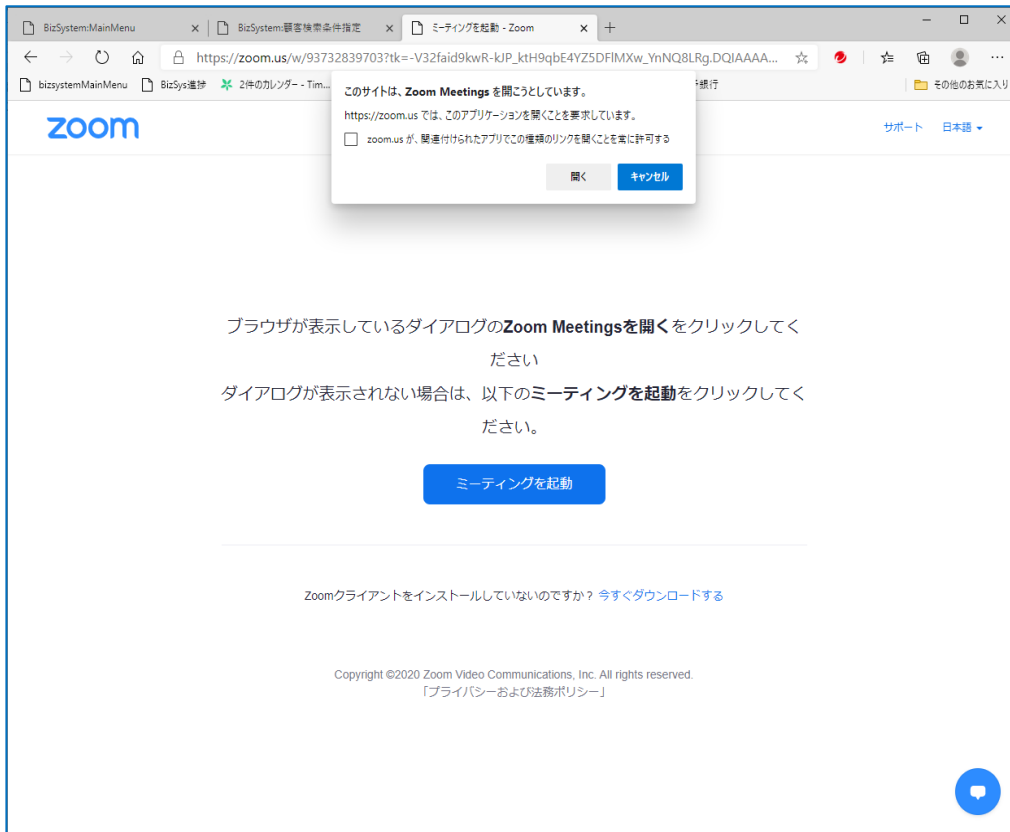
BizSystem:MainMenu ×
BizSystem:顧客検索条件指定 ×
ミーティングを起動 - Zoom ×
+

https://zoom.us/w/93732839703?tk=-V32faid9kwR-kJP_ktH9qbE4YZ5DFlMXw_YnNQ8LRg.DQIAAAA...

bizsystemMainMenu
BizSys進捗
2件のカレンダー - Tim...
行
その他のお気に入り

このサイトは、Zoom Meetings を開こうとしています。
https://zoom.us では、このアプリケーションを開くことを要求しています。
zoom.us が、関連付けられたアプリでこの種類のリンクを開くことを常に許可する
開く
キャンセル

zoom
サポート
日本語

ブラウザが表示しているダイアログのZoom Meetingsを開くをクリックしてください
ダイアログが表示されない場合は、以下のミーティングを起動をクリックしてください。

ミーティングを起動

Zoomクライアントをインストールしていないのですか？ 今すぐダウンロードする

Copyright ©2020 Zoom Video Communications, Inc. All rights reserved.
「プライバシーおよび法務ポリシー」